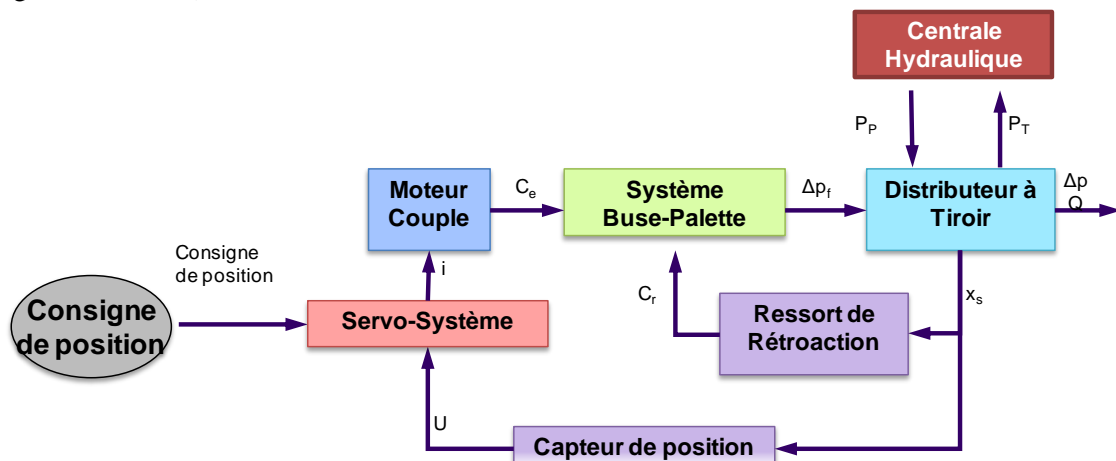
Centrale Hydraulique

$P_P$

$P_T$

Moteur Couple

$C_e$

Système Buse-Palette

$\Delta p_f$

Distributeur à Tiroir

$\Delta p$
Q

Consigne de position

i

$C_r$

$x_s$

Consigne de position

Servo-Système

Ressort de Rétroaction

U

Capteur de position